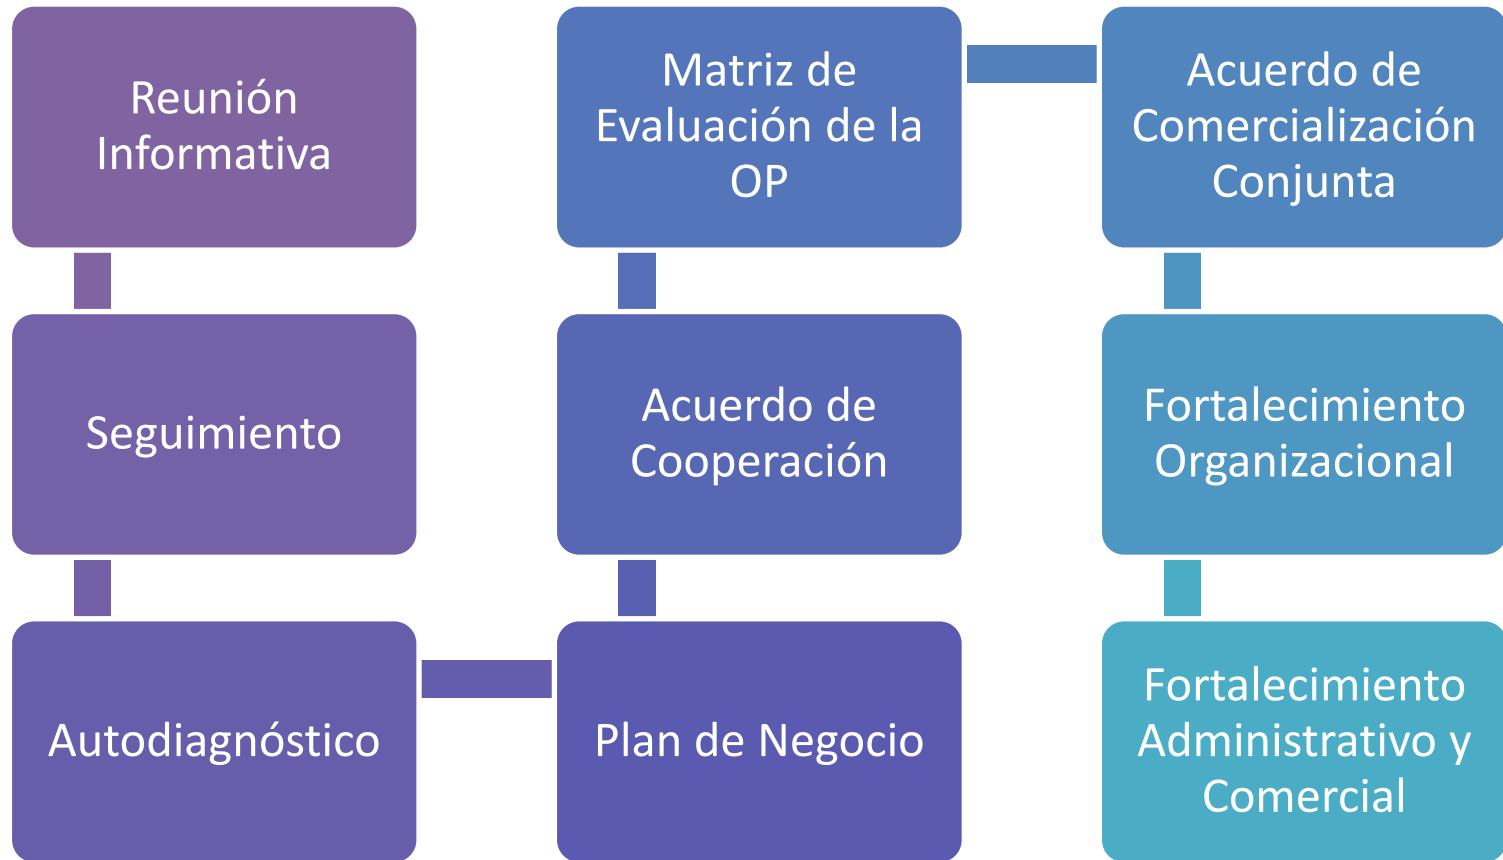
Reunión Informativa

Seguimiento

Autodiagnóstico

Plan de Negocio

Acuerdo de Cooperación

Matriz de Evaluación de la OP

Acuerdo de Comercialización Conjunta

Fortalecimiento Organizacional

Fortalecimiento Administrativo y Comercial